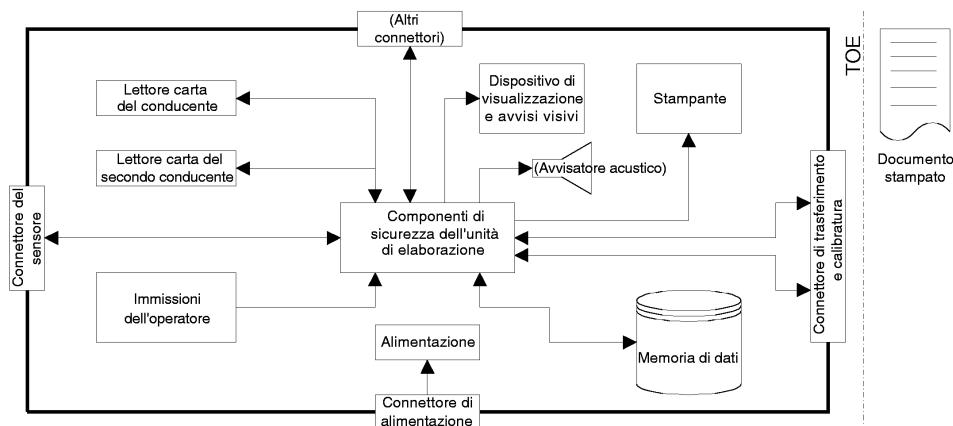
(Altri connettori)

TOE

Lettore carta del conducente

Dispositivo di visualizzazione e avvisi visivi

Stampante

Documento stampato

Lettore carta del secondo conducente

(Avvisatore acustico)

Connettore del sensore

Componenti di sicurezza dell'unità di elaborazione

Connettore di trasferimento e calibratura

Immissioni dell'operatore

Alimentazione

Memoria di dati

Connettore di alimentazione